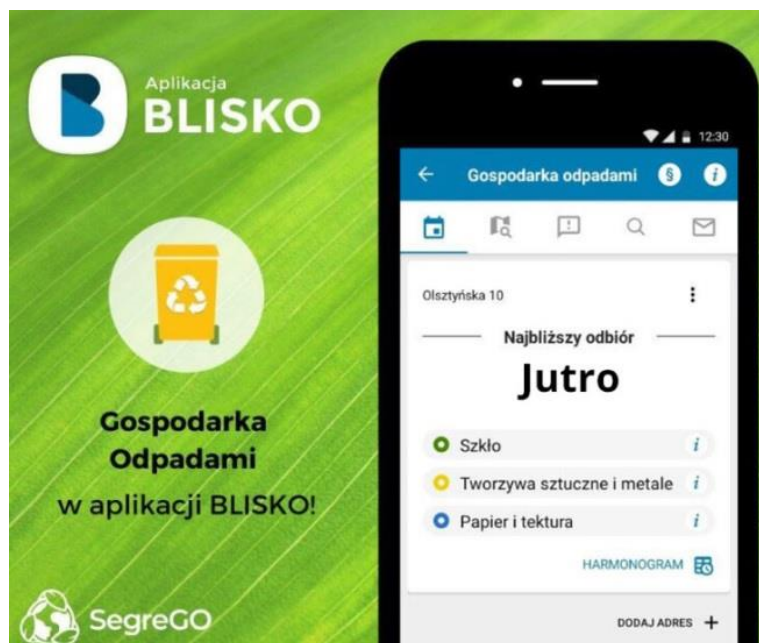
Aplikacja
BLISKO

Gospodarka Odpadami
w aplikacji BLISKO!

SegreGO

12:30
Gospodarka odpadami

Olsztyńska 10

Najbliższy odbiór
Jutro

Szkło
Tworzywa sztuczne i metale
Papier i tektura

HARMONOGRAM

DODAJ ADRES +